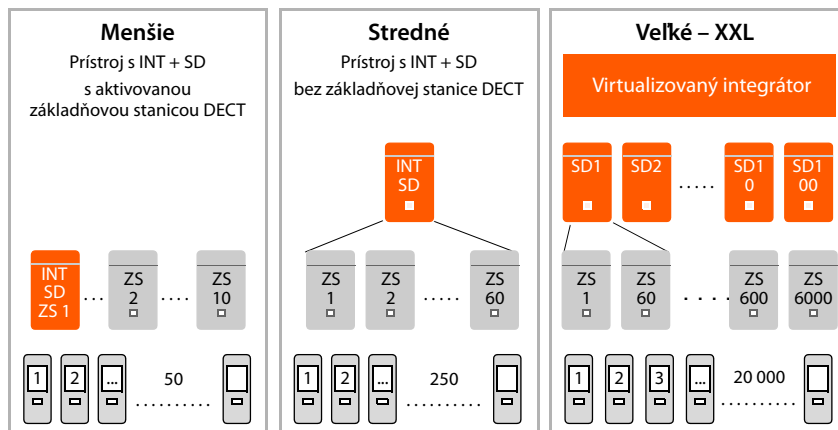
Menšie

Prístroj s INT + SD s aktivovanou základňovou stanicou DECT

INT SD ZS 1

ZS 2

ZS 10

1 2 ... 50

Stredné

Prístroj s INT + SD bez základňovej stanice DECT

INT SD

ZS 1

ZS 2

ZS 60

1 2 ... 250

Veľké – XXL

Virtualizovaný integrátor

SD1 SD2 SD10 SD100

ZS 1

ZS 60

ZS 600

ZS 6000

1 2 3 ... 20 000